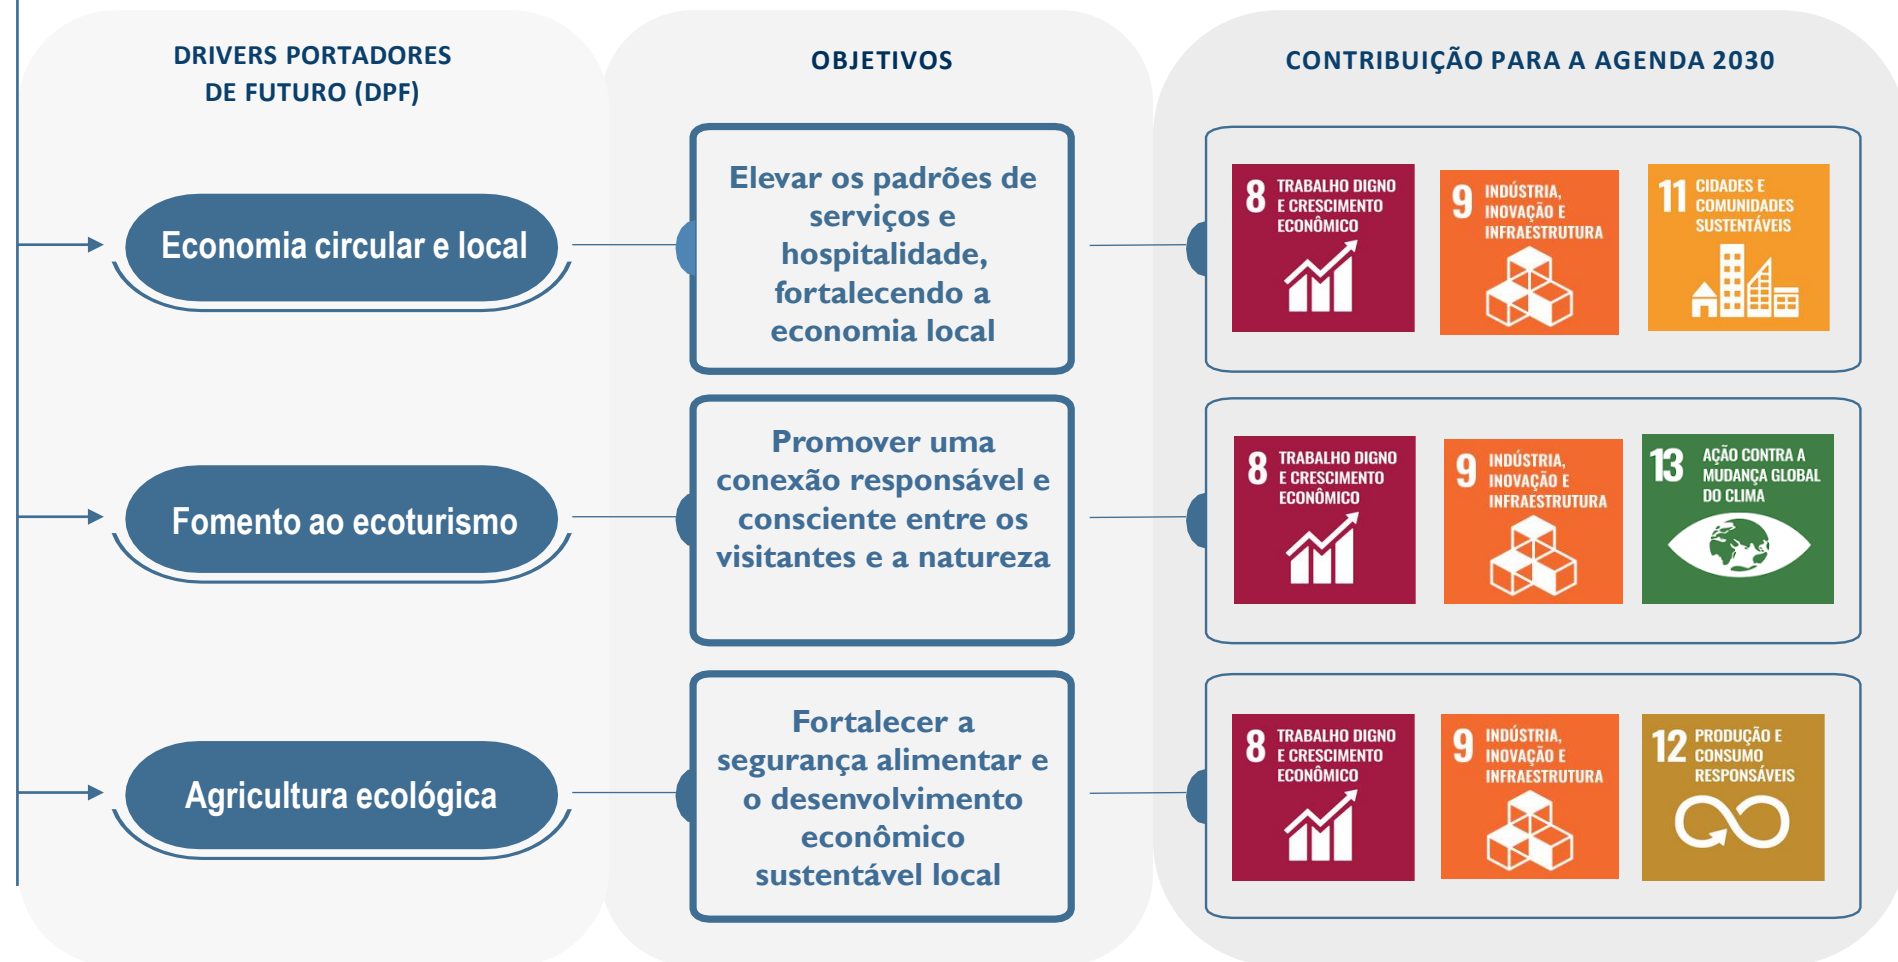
DRIVERS PORTADORES DE FUTURO (DPF)

OBJETIVOS

CONTRIBUIÇÃO PARA A AGENDA 2030

Economia circular e local

Elevar os padrões de serviços e hospitalidade, fortalecendo a economia local

8 TRABALHO DIGNO E CRESCIMENTO ECONÔMICO

9 INDÚSTRIA, INOVAÇÃO E INFRAESTRUTURA

11 CIDADES E COMUNIDADES SUSTENTÁVEIS

Fomento ao ecoturismo

Promover uma conexão responsável e consciente entre os visitantes e a natureza

8 TRABALHO DIGNO E CRESCIMENTO ECONÔMICO

9 INDÚSTRIA, INOVAÇÃO E INFRAESTRUTURA

13 AÇÃO CONTRA A MUDANÇA GLOBAL DO CLIMA

Agricultura ecológica

Fortalecer a segurança alimentar e o desenvolvimento econômico sustentável local

8 TRABALHO DIGNO E CRESCIMENTO ECONÔMICO

9 INDÚSTRIA, INOVAÇÃO E INFRAESTRUTURA

12 PRODUÇÃO E CONSUMO RESPONSÁVEIS